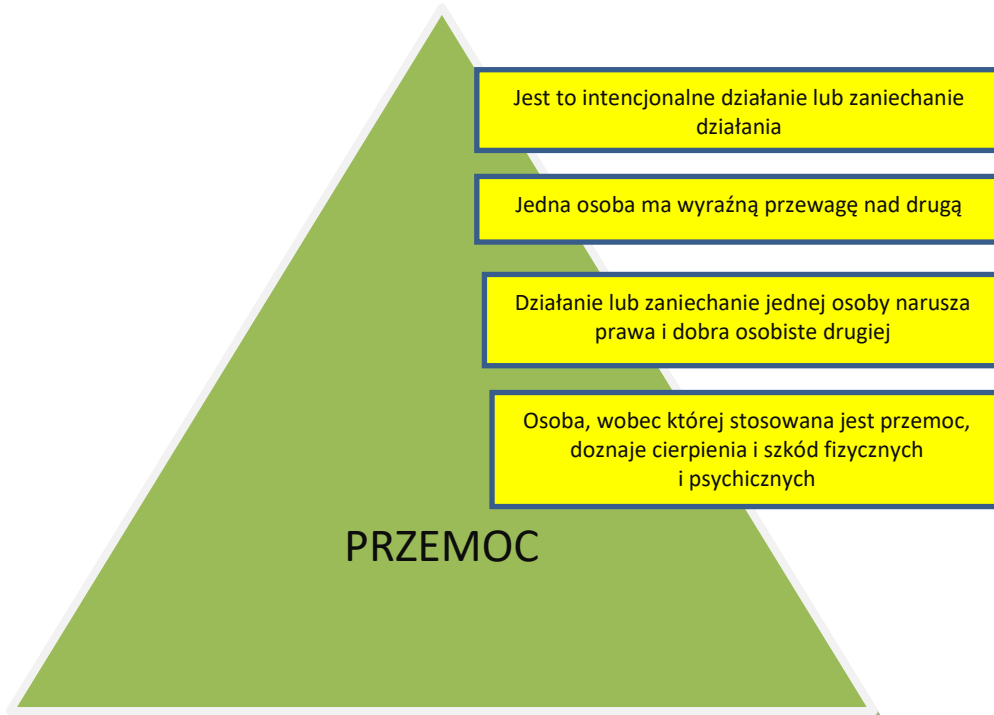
Jest to intencjonalne działanie lub zaniechanie działania

Jedna osoba ma wyraźną przewagę nad drugą

Działanie lub zaniechanie jednej osoby narusza prawa i dobra osobiste drugiej

Osoba, wobec której stosowana jest przemoc, doznaje cierpienia i szkód fizycznych i psychicznych

PRZEMOC